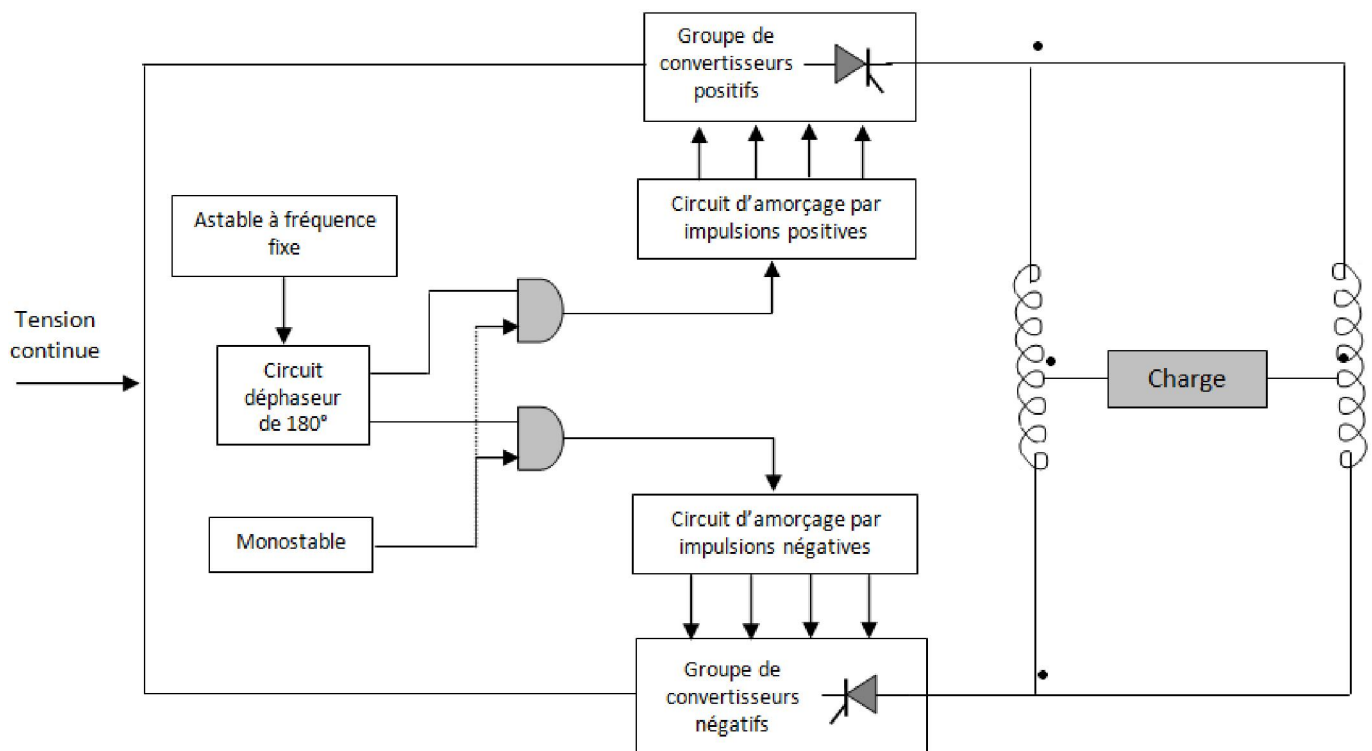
Groupe de convertisseurs positifs

Circuit d’amorçage par impulsions positives

Astable à fréquence fixe

Tension continue

Circuit déphaseur de 180°

Charge

Monostable

Circuit d’amorçage par impulsions négatives

Groupe de convertisseurs négatifs